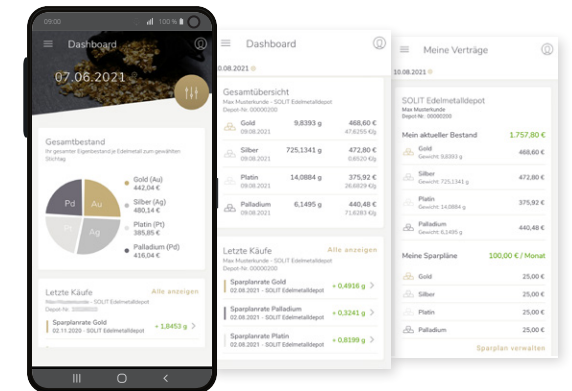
09:00 100 %

Dashboard

07.06.2021

Gesamtbestand

Ihr gesamter Eigenbestand je Edelmetall zum gewählten Stichtag

Pd Au Pt Ag

Gold (Au) 442,04 €

Silber (Ag) 480,14 €

Platin (Pt) 385,85 €

Palladium (Pd) 416,04 €

Letzte Käufe Alle anzeigen

Max Mustermann - SOLIT Edelmetalldepot

Depot-Nr. 00000000

Sparplanrate Gold + 1,8453 g

02.11.2020 - SOLIT Edelmetalldepot

Dashboard

10.08.2021

Gesamtübersicht

Max Musterkunde - SOLIT Edelmetalldepot

Depot-Nr. 00000200

| Gold | 9,8393 g | 468,60 € |
|---|---|---|
| 09.08.2021 | | 47,6255 €/g |
| Silber | 725,1341 g | 472,80 € |
| 09.08.2021 | | 0,6520 €/g |
| Platin | 14,0884 g | 375,92 € |
| 09.08.2021 | | 26,6829 €/g |
| Palladium | 6,1495 g | 440,48 € |
| 09.08.2021 | | 71,6283 €/g |

Letzte Käufe Alle anzeigen

Max Musterkunde - SOLIT Edelmetalldepot

Depot-Nr. 00000200

Sparplanrate Gold + 0,4916 g

02.08.2021 - SOLIT Edelmetalldepot

Sparplanrate Palladium + 0,3241 g

02.08.2021 - SOLIT Edelmetalldepot

Sparplanrate Platin + 0,8199 g

02.08.2021 - SOLIT Edelmetalldepot

Meine Verträge

10.08.2021

SOLIT Edelmetalldepot

Max Musterkunde

Depot-Nr. 00000200

Mein aktueller Bestand 1.757,80 €

| Gold | 468,60 € |
|---|---|
| Gewicht: 9,8393 g | |
| Silber | 472,80 € |
| Gewicht: 725,1341 g | |
| Platin | 375,92 € |
| Gewicht: 14,0884 g | |
| Palladium | 440,48 € |
| Gewicht: 6,1495 g | |

Meine Sparpläne 100,00 € / Monat

| Gold | 25,00 € |
|---|---|
| Silber | 25,00 € |
| Platin | 25,00 € |
| Palladium | 25,00 € |

Sparplan verwalten